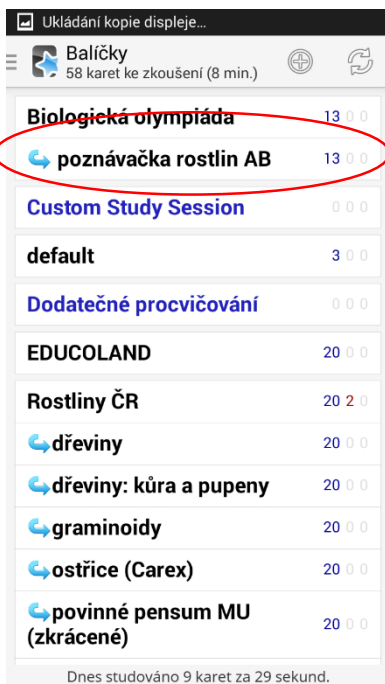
Ukládání kopie displeje...

Balíčky
58 karet ke zkoušení (8 min.)

Biologická olympiáda 13 0 0

poznávačka rostlin AB 13 0 0

Custom Study Session 0 0 0

default 3 0 0

Dodatečné procvičování 0 0 0

EDUCOLAND 20 0 0

Rostliny ČR 20 2 0

dřeviny 20 0 0

dřeviny: kůra a pupeny 20 0 0

graminoidy 20 0 0

ostřice (Carex) 20 0 0

povinné pensum MU (zkrácené) 20 0 0

Dnes studováno 9 karet za 29 sekund.